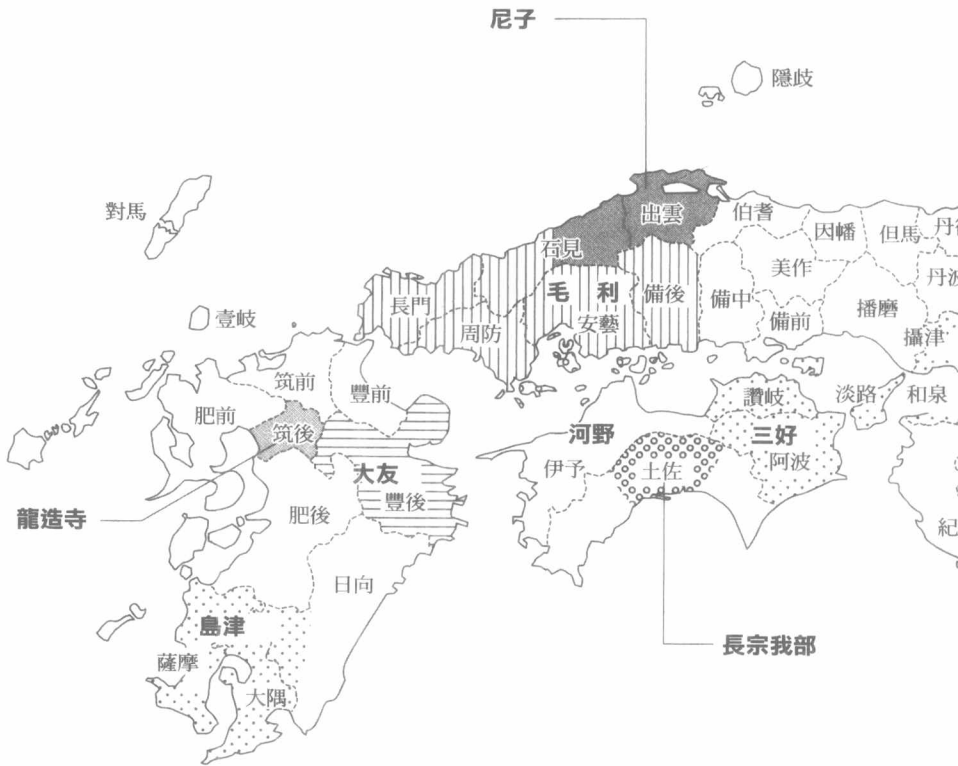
尼子

隱岐

對馬

出雲

伯耆

因幡

但馬

丹

石見

美作

丹

長門

毛利

備後

備中

播磨

壹岐

周防

安藝

備前

攝津

筑前

豐前

讚岐

淡路

和泉

肥前

筑後

河野

三好

大友

伊予

土佐

阿波

龍造寺

肥後

豐後

紀

日向

島津

長宗我部

薩摩

大隅